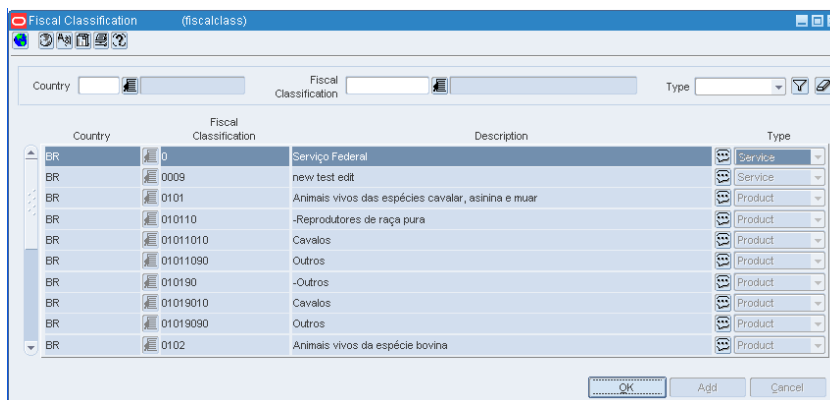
Fiscal Classification (fiscalclass)

Country
Fiscal Classification
Type

| Country | Fiscal Classification | Description | Type |
|---|---|---|---|
| BR | 0 | Serviço Federal | Service |
| BR | 0009 | new test edit | Service |
| BR | 0101 | Animais vivos das espécies cavalar, asinina e muar | Product |
| BR | 010110 | -Reprodutores de raça pura | Product |
| BR | 01011010 | Cavalos | Product |
| BR | 01011090 | Outros | Product |
| BR | 010190 | -Outros | Product |
| BR | 01019010 | Cavalos | Product |
| BR | 01019090 | Outros | Product |
| BR | 0102 | Animais vivos da espécie bovina | Product |

OK
Add
Cancel